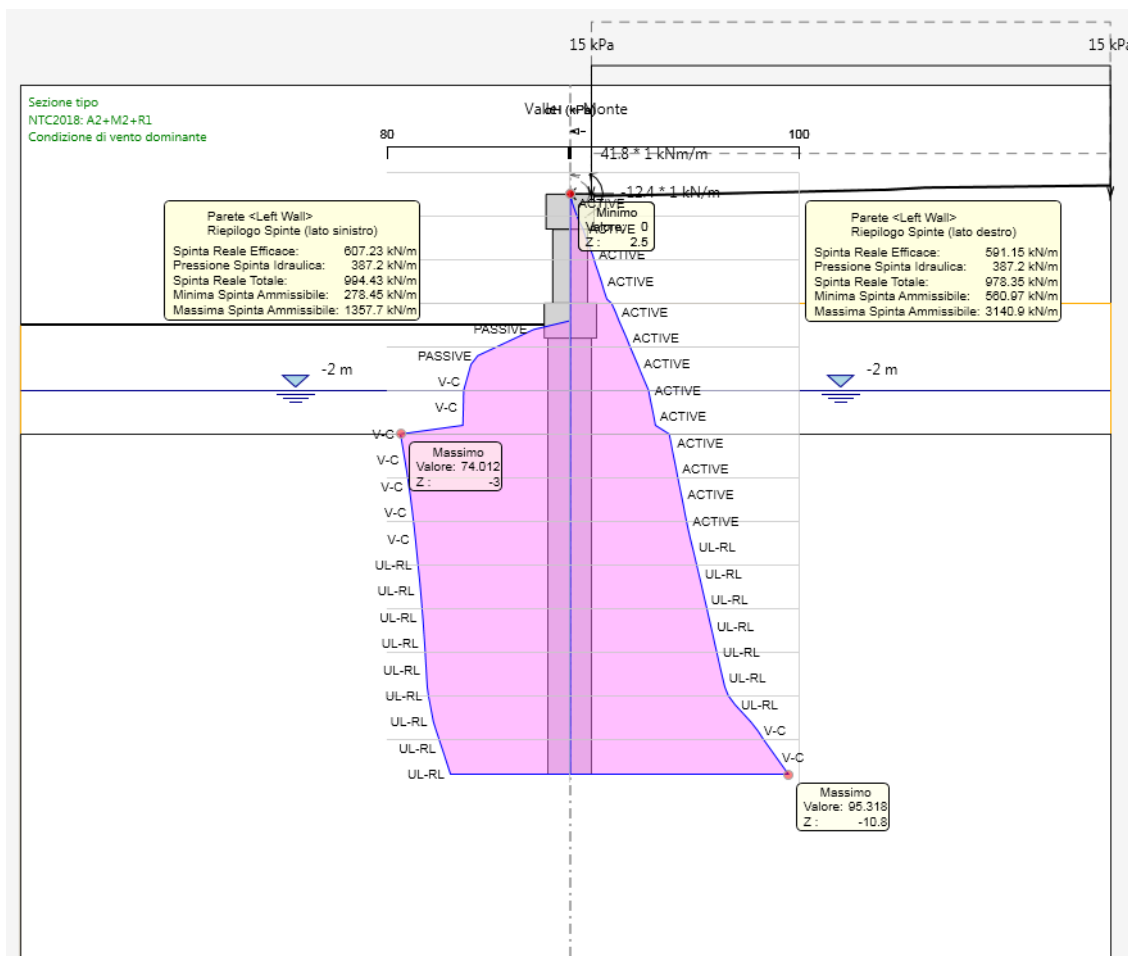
15 kPa

15 kPa

Sezione tipo
NTC2018: A2+M2+R1
Condizione di vento dominante

Valle (kPa) Monte

80

100

41.8 * 1 kNm/m

-12.4 * 1 kN/m

Parete <Left Wall>
Riepilogo Spinte (lato sinistro)

| | |
|---|---|
| Spinta Reale Efficace: | 607.23 kN/m |
| Pressione Spinta Idraulica: | 387.2 kN/m |
| Spinta Reale Totale: | 994.43 kN/m |
| Minima Spinta Ammissibile: | 278.45 kN/m |
| Massima Spinta Ammissibile: | 1357.7 kN/m |

Minimo
Valore: 0
Z : 2.5

Parete <Left Wall>
Riepilogo Spinte (lato destro)

| | |
|---|---|
| Spinta Reale Efficace: | 591.15 kN/m |
| Pressione Spinta Idraulica: | 387.2 kN/m |
| Spinta Reale Totale: | 978.35 kN/m |
| Minima Spinta Ammissibile: | 560.97 kN/m |
| Massima Spinta Ammissibile: | 3140.9 kN/m |

ACTIVE
ACTIVE
ACTIVE
ACTIVE
ACTIVE
ACTIVE
ACTIVE
ACTIVE
ACTIVE
ACTIVE
ACTIVE
ACTIVE
ACTIVE
UL-RL
UL-RL
UL-RL
UL-RL
UL-RL
UL-RL
UL-RL
V-C
V-C

PASSIVE
PASSIVE
-2 m
V-C
V-C
V-C
V-C
V-C
V-C
V-C
UL-RL
UL-RL
UL-RL
UL-RL
UL-RL
UL-RL
UL-RL
UL-RL
UL-RL

-2 m

Massimo
Valore: 74.012
Z : -3

Massimo
Valore: 95.318
Z : -10.8